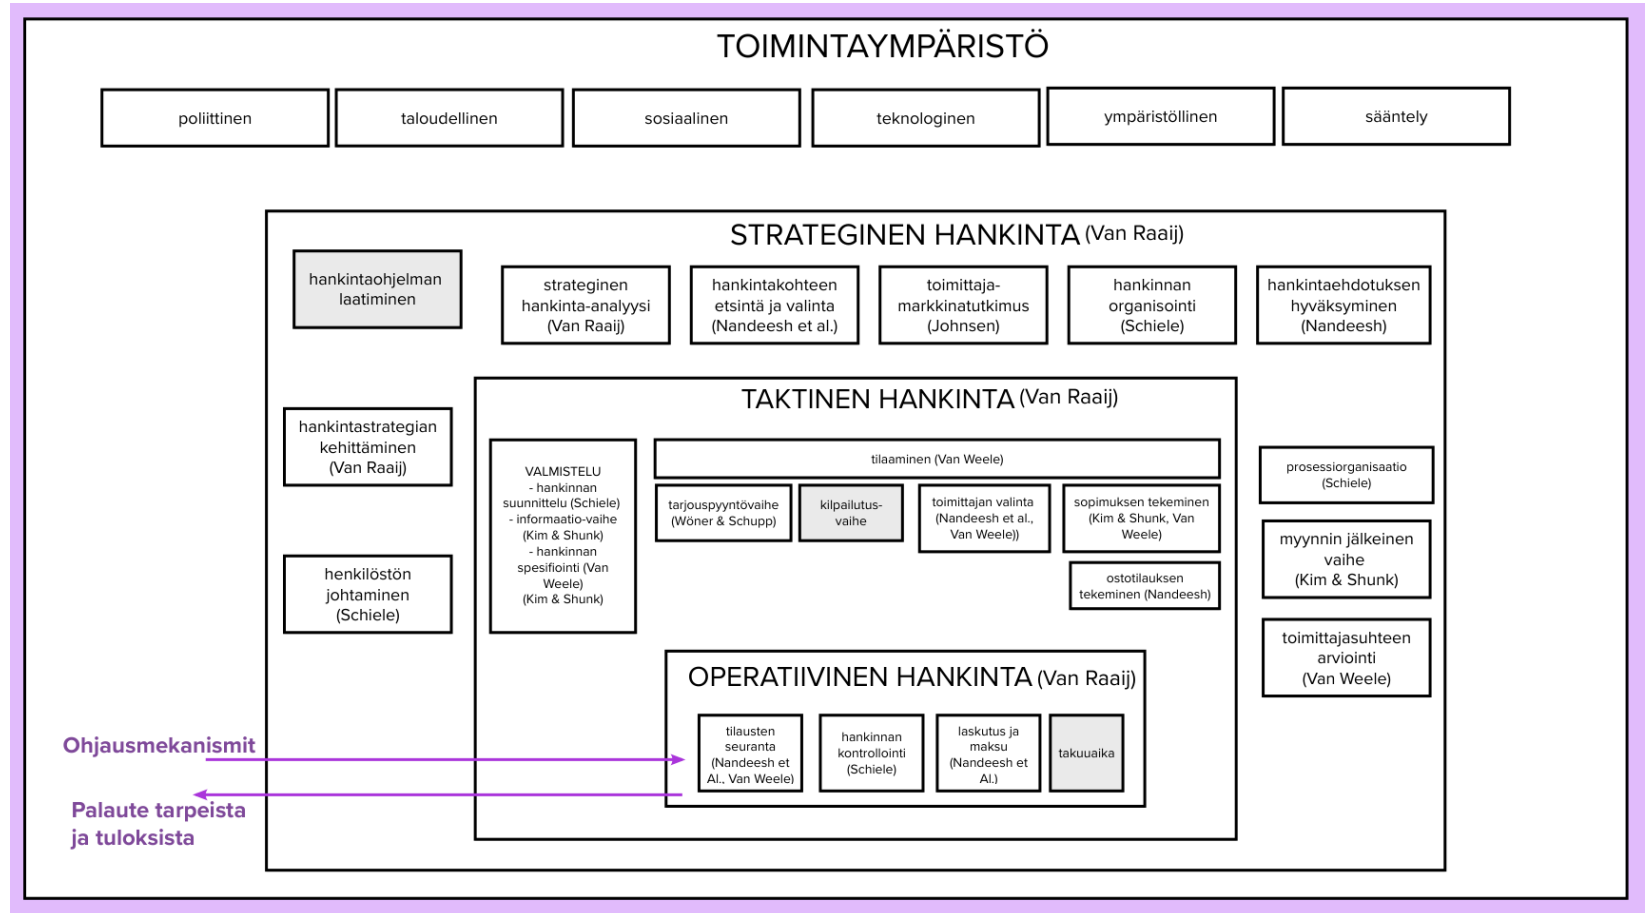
TOIMINTAYMPÄRISTÖ

poliittinen

taloudellinen

sosiaalinen

teknologinen

ympäristöllinen

sääntely

STRATEGINEN HANKINTA (Van Raaij)

hankintaohjelman laatiminen

strateginen hankinta-analyysi (Van Raaij)

hankintakohteen etsintä ja valinta (Nandeesh et al.)

toimittaja-markkinatutkimus (Johnsen)

hankinnan organisointi (Schiele)

hankintaehdotuksen hyväksyminen (Nandeesh)

hankintastrategian kehittäminen (Van Raaij)

henkilöstön johtaminen (Schiele)

TAKTINEN HANKINTA (Van Raaij)

VALMISTELU
- hankinnan suunnittelu (Schiele)
- informaatio-vaihe (Kim & Shunk)
- hankinnan spesifiointi (Van Weele) (Kim & Shunk)

tilaaminen (Van Weele)

tarjouspyyntövaihe (Wöner & Schupp)

kilpailutus-vaihe

toimittajan valinta (Nandeesh et al., Van Weele))

sopimuksen tekeminen (Kim & Shunk, Van Weele)

ostotilauksen tekeminen (Nandeesh)

prosessiorganisaatio (Schiele)

myynnin jälkeinen vaihe (Kim & Shunk)

toimittajasuhteen arviointi (Van Weele)

OPERATIIVINEN HANKINTA (Van Raaij)

tilausten seuranta (Nandeesh et Al., Van Weele)

hankinnan kontrollointi (Schiele)

laskutus ja maksu (Nandeesh et Al.)

takuuaika

Ohjausmekanismit

Palaute tarpeista ja tuloksista